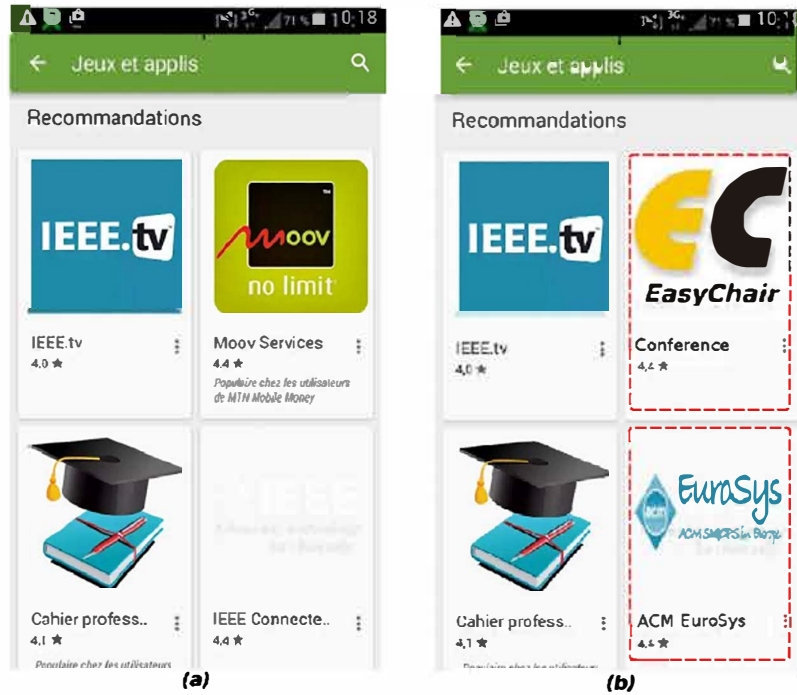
71% 10:18

Jeux et applis

Recommandations

IEEE.tv

IEEE.tv
4,0 ★

moov
no limit

Moov Services
4,4 ★
Populaire chez les utilisateurs de MTN Mobile Money

Cahier profess..
4,1 ★
Populaire chez les utilisateurs

IEEE Connecte..
4,4 ★

(a)

10:18

Jeux et applis

Recommandations

IEEE.tv

IEEE.tv
4,0 ★

EC
EasyChair

Conference
4,4 ★

Cahier profess..
4,1 ★
Populaire chez les utilisateurs

ACM
EuroSys
ACM SIGOPS in Europe

ACM EuroSys
4,4 ★

(b)